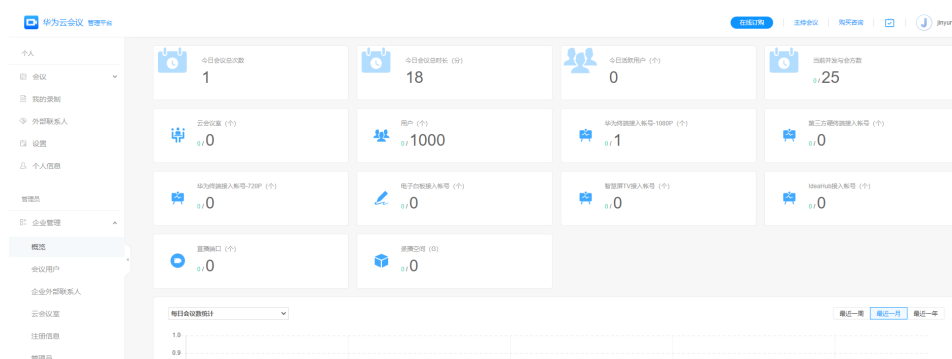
华为云会议 管理平台

在线订购 | 主持会议 | 购买咨询 | J jinyun

个人
会议
我的录制
外部联系人
设置
个人信息

管理员
企业管理
概览
会议用户
企业外部联系人
云会议室
注册信息
管理员

今日会议总次数
1

今日会议总时长（分）
18

今日活跃用户（个）
0

当前并发与会方数
0 / 25

云会议室（个）
0 / 0

用户（个）
0 / 1000

华为终端接入帐号-1080P（个）
0 / 1

第三方硬终端接入帐号（个）
0 / 0

华为终端接入帐号-720P（个）
0 / 0

电子白板接入帐号（个）
0 / 0

智慧屏TV接入帐号（个）
0 / 0

IdeaHub接入帐号（个）
0 / 0

直播端口（个）
0 / 0

录播空间（G）
0 / 0

每日会议数统计

最近一周 | 最近一月 | 最近一年

1.0
0.9